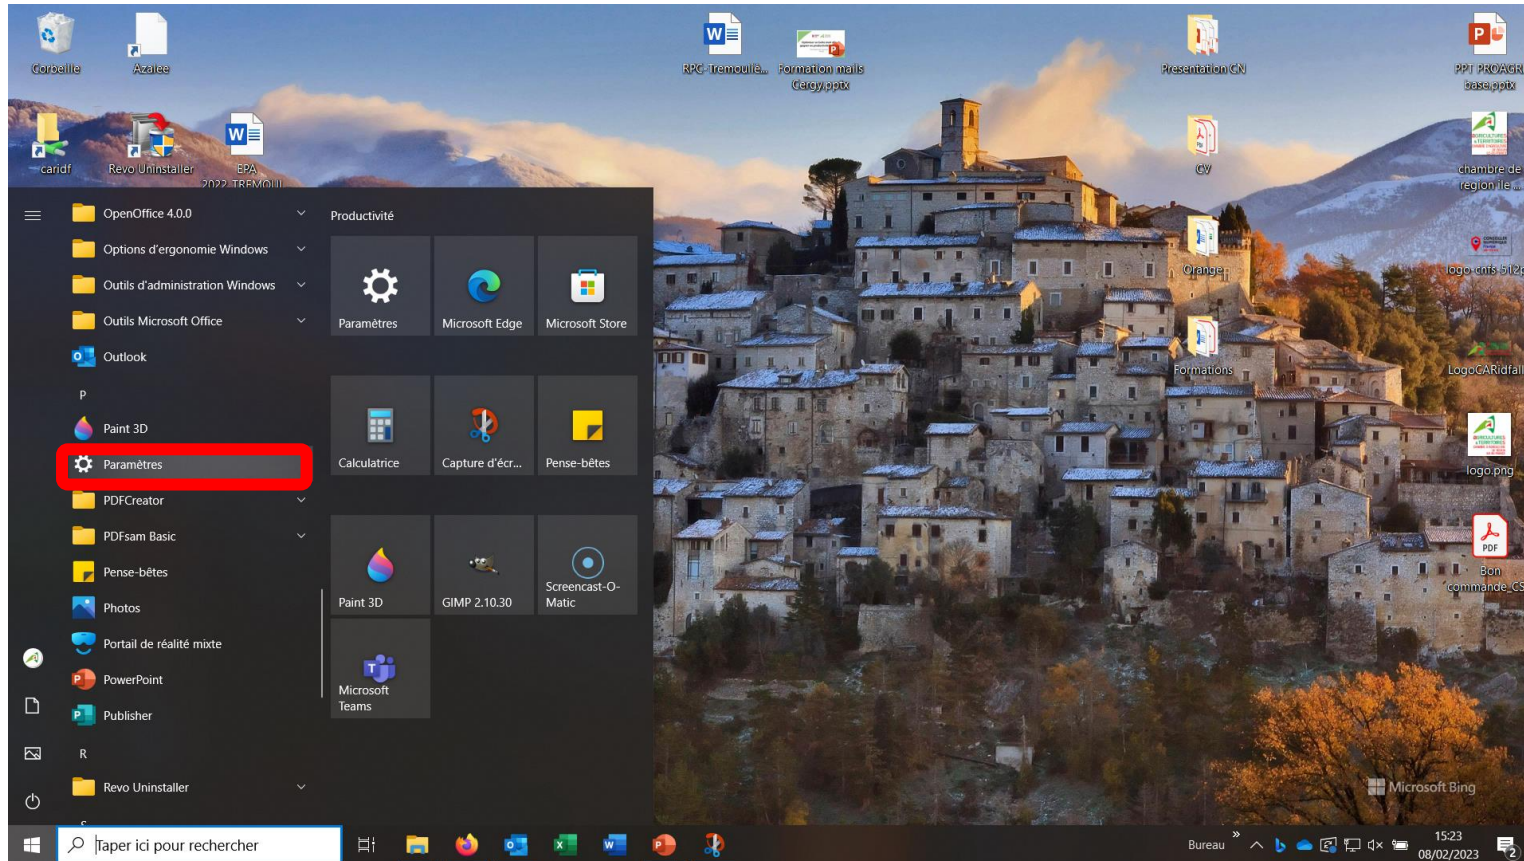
Corbeille
Azalee
RPC-Tremoulle...
Formation mails Cergy.pptx
Presentation CN
PPT PROAGR base.pptx
caridf
Revo Uninstaller
EPA 2022 TREMOUL
CV
chambre de region ile...
Orange
logo cnfs 512
Formations
LogoCARidfal
logo.png
Bon commande_CS

OpenOffice 4.0.0
Options d'ergonomie Windows
Outils d'administration Windows
Outils Microsoft Office
Outlook
P
Paint 3D
Paramètres
PDFCreator
PDFsam Basic
Pense-bêtes
Photos
Portail de réalité mixte
PowerPoint
Publisher
R
Revo Uninstaller

Productivité
Paramètres
Microsoft Edge
Microsoft Store
Calculatrice
Capture d'écr...
Pense-bêtes
Paint 3D
GIMP 2.10.30
Screencast-O-Matic
Microsoft Teams

Microsoft Bing

Taper ici pour rechercher
Bureau
15:23
08/02/2023
2